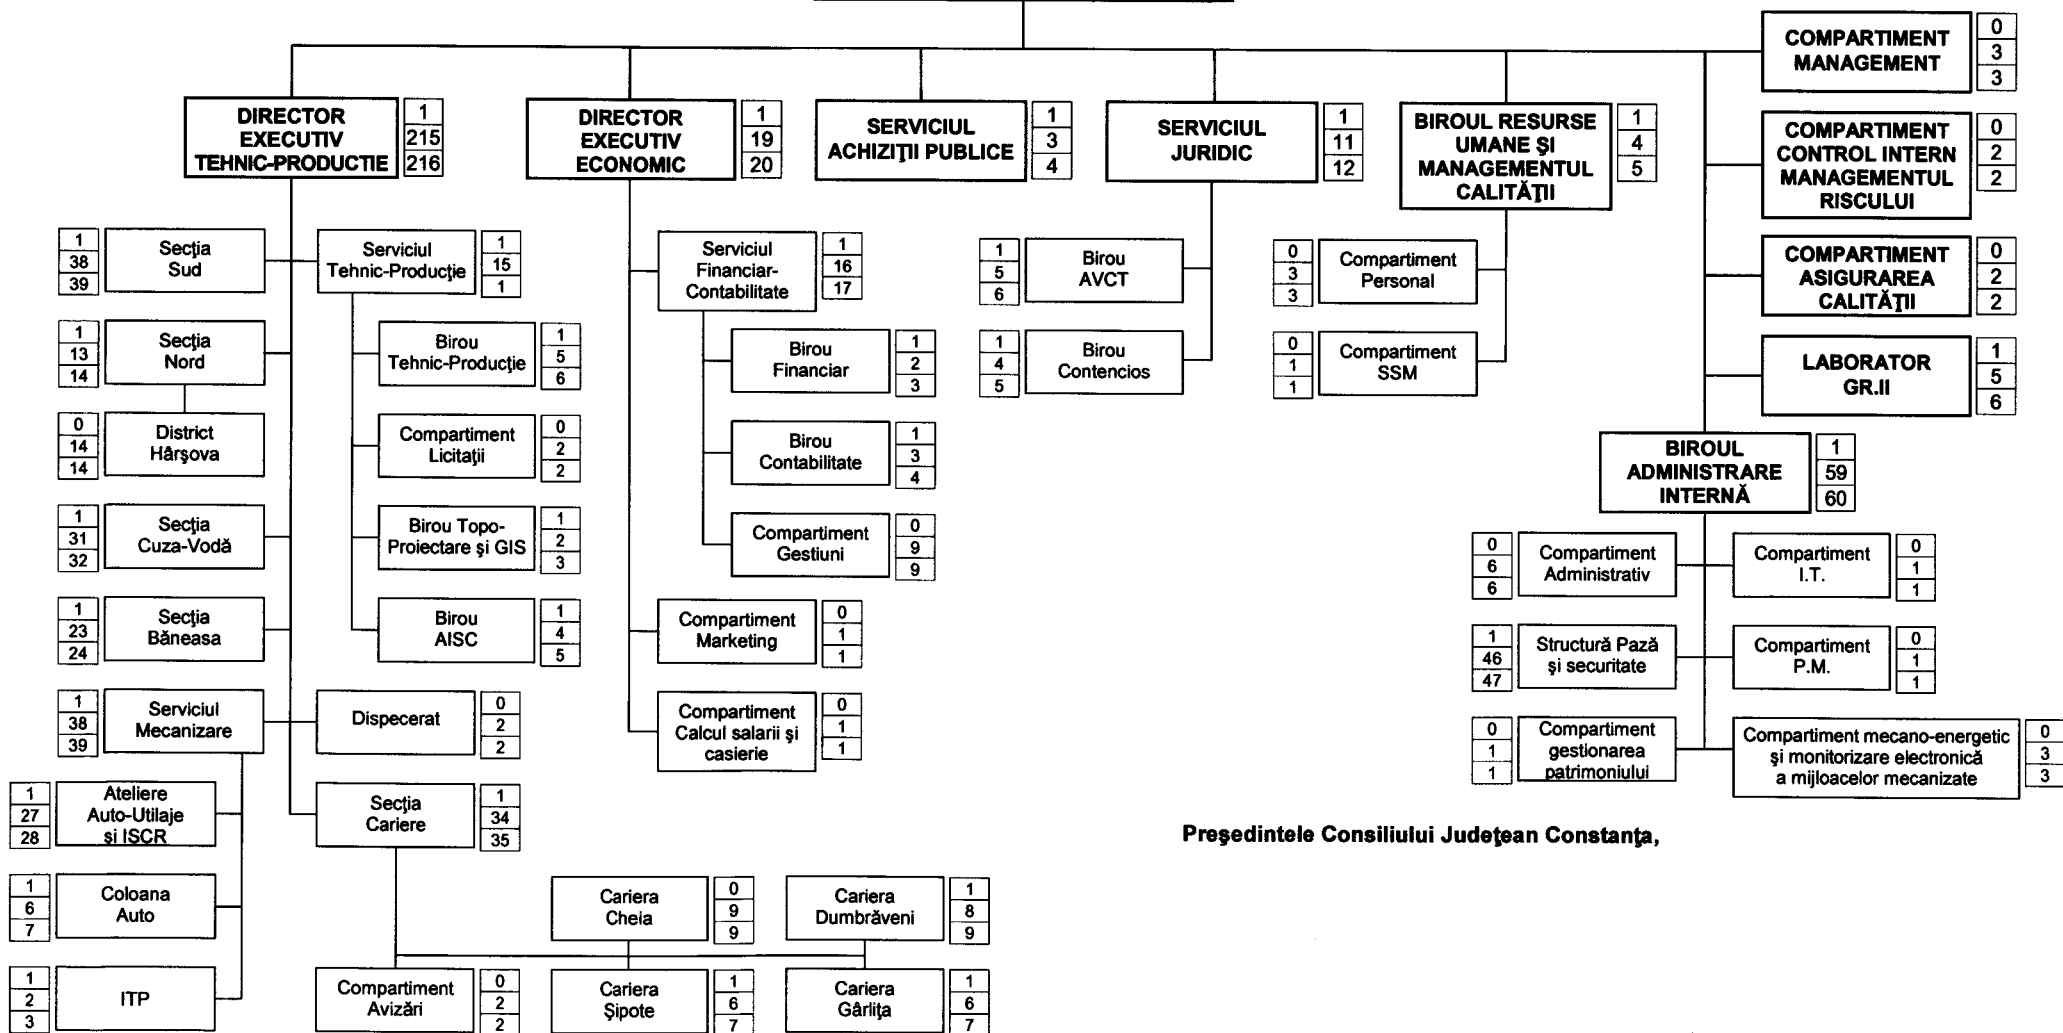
COMPARTIMENT MANAGEMENT 0 3 3

DIRECTOR EXECUTIV TEHNIC-PRODUCTIE 1 215 216

DIRECTOR EXECUTIV ECONOMIC 1 19 20

SERVICIUL ACHIZIŢII PUBLICE 1 3 4

SERVICIUL JURIDIC 1 11 12

BIROUL RESURSE UMANE ŞI MANAGEMENTUL CALITĂŢII 1 4 5

COMPARTIMENT CONTROL INTERN MANAGEMENTUL RISCULUI 0 2 2

COMPARTIMENT ASIGURAREA CALITĂŢII 0 2 2

LABORATOR GR.II 1 5 6

BIROUL ADMINISTRARE INTERNĂ 1 59 60

1 38 39 Secţia Sud

Serviciul Tehnic-Producţie 1 15 1

1 13 14 Secţia Nord

Birou Tehnic-Producţie 1 5 6

0 14 14 District Hârşova

Compartiment Licitaţii 0 2 2

1 31 32 Secţia Cuza-Vodă

Birou Topo-Proiectare şi GIS 1 2 3

1 23 24 Secţia Băneasa

Birou AISC 1 4 5

1 38 39 Serviciul Mecanizare

Dispecerat 0 2 2

1 27 28 Ateliere Auto-Utilaje şi ISCR

Secţia Cariere 1 34 35

1 6 7 Coloana Auto

1 2 3 ITP

Compartiment Avizări 0 2 2

Cariera Cheia 0 9 9

Cariera Dumbrăveni 1 8 9

Cariera Şipote 1 6 7

Cariera Gârliţa 1 6 7

Serviciul Financiar-Contabilitate 1 16 17

Birou Financiar 1 2 3

Birou Contabilitate 1 3 4

Compartiment Gestiuni 0 9 9

Compartiment Marketing 0 1 1

Compartiment Calcul salarii şi casierie 0 1 1

1 5 6 Birou AVCT

1 4 5 Birou Contencios

0 3 3 Compartiment Personal

0 1 1 Compartiment SSM

0 6 6 Compartiment Administrativ

Compartiment I.T. 0 1 1

1 46 47 Structură Pază şi securitate

Compartiment P.M. 0 1 1

0 1 1 Compartiment gestionarea patrimoniului

Compartiment mecano-energetic şi monitorizare electronică a mijloacelor mecanizate 0 3 3

Preşedintele Consiliului Judeţean Constanţa,